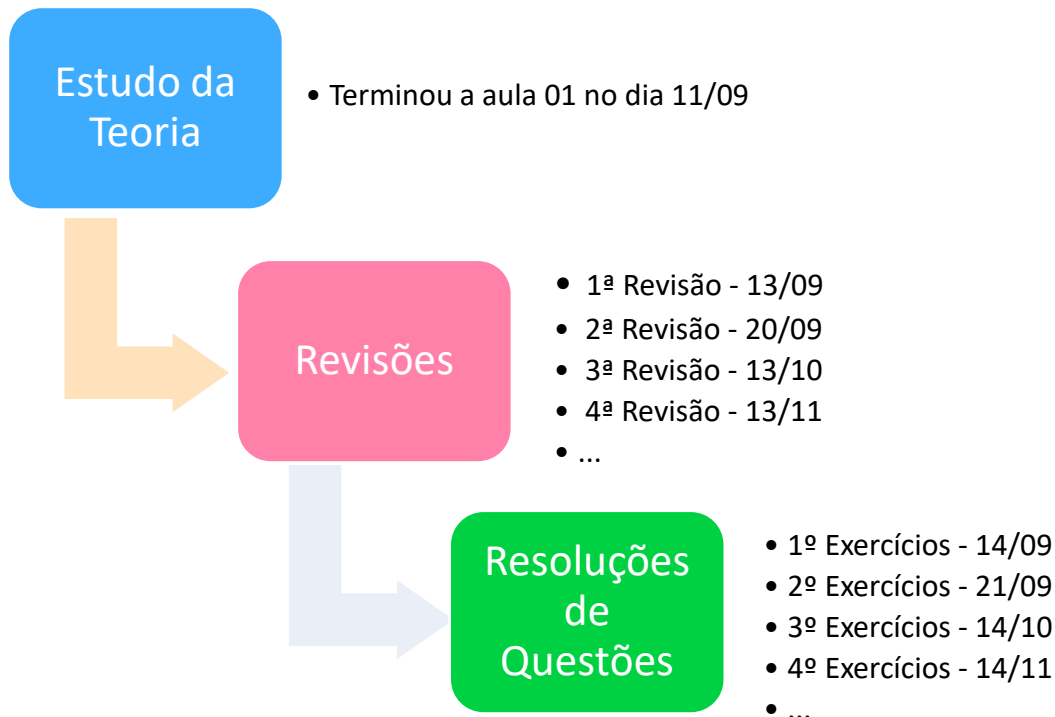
Estudo da Teoria

• Terminou a aula 01 no dia 11/09

Revisões

• 1ª Revisão - 13/09
• 2ª Revisão - 20/09
• 3ª Revisão - 13/10
• 4ª Revisão - 13/11
• ...

Resoluções de Questões

• 1º Exercícios - 14/09
• 2º Exercícios - 21/09
• 3º Exercícios - 14/10
• 4º Exercícios - 14/11
• ...